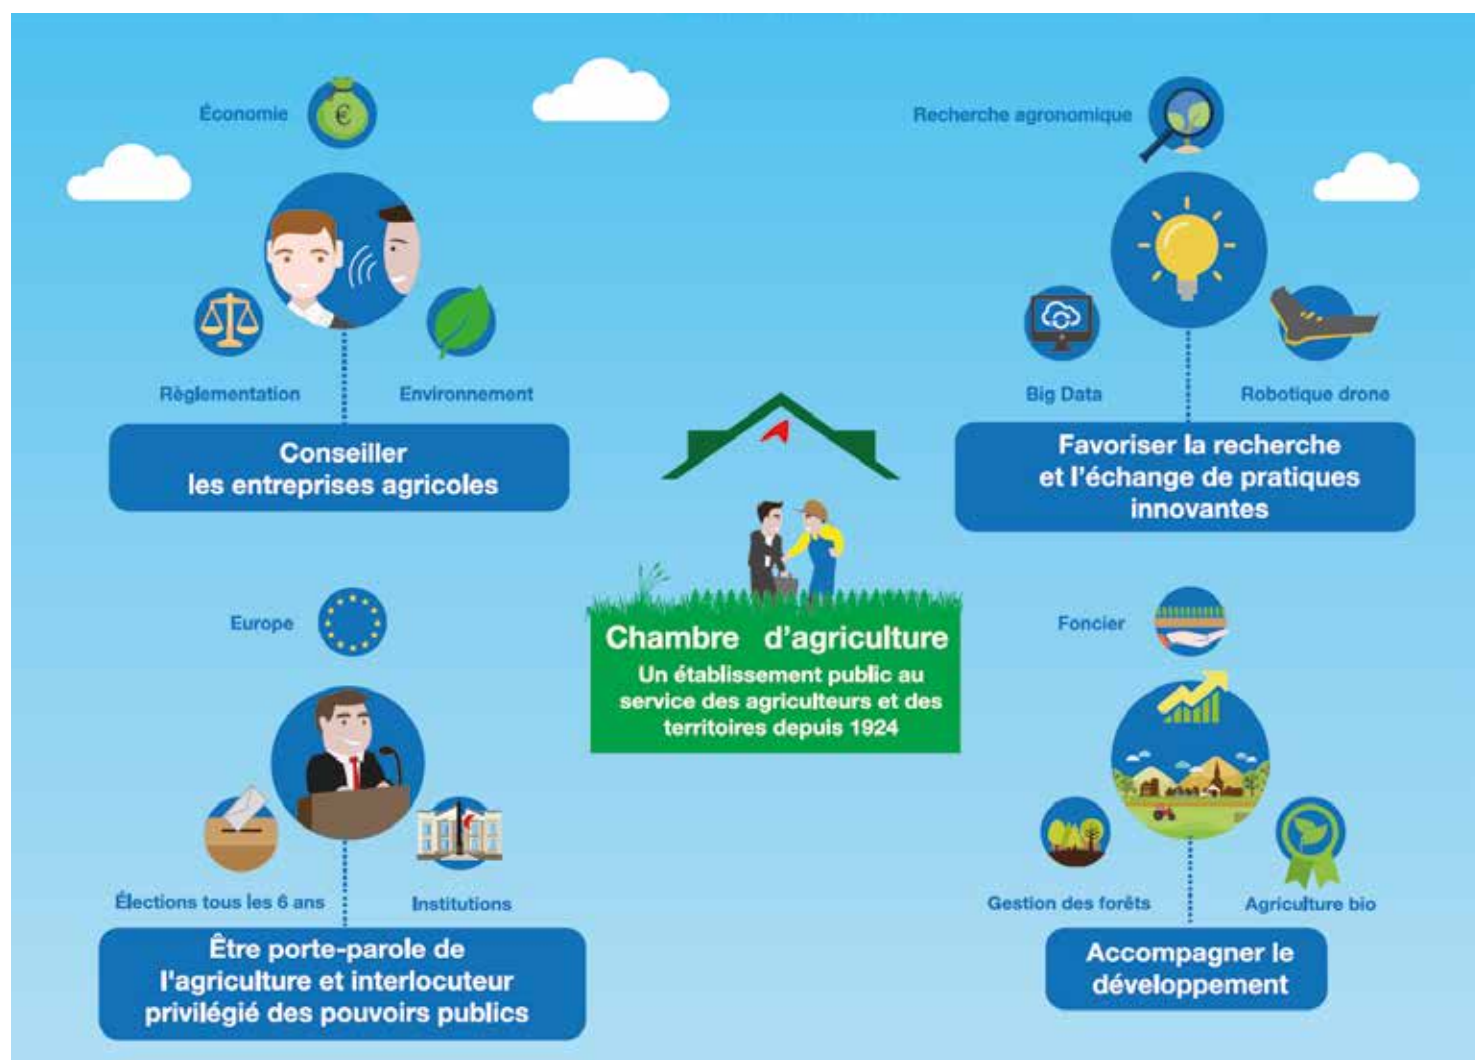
Économie

Réglementation

Environnement

Conseiller les entreprises agricoles

Recherche agronomique

Big Data

Robotique drone

Favoriser la recherche et l'échange de pratiques innovantes

Chambre d'agriculture

Un établissement public au service des agriculteurs et des territoires depuis 1924

Europe

Élections tous les 6 ans

Institutions

Être porte-parole de l'agriculture et interlocuteur privilégié des pouvoirs publics

Foncier

Gestion des forêts

Agriculture bio

Accompagner le développement